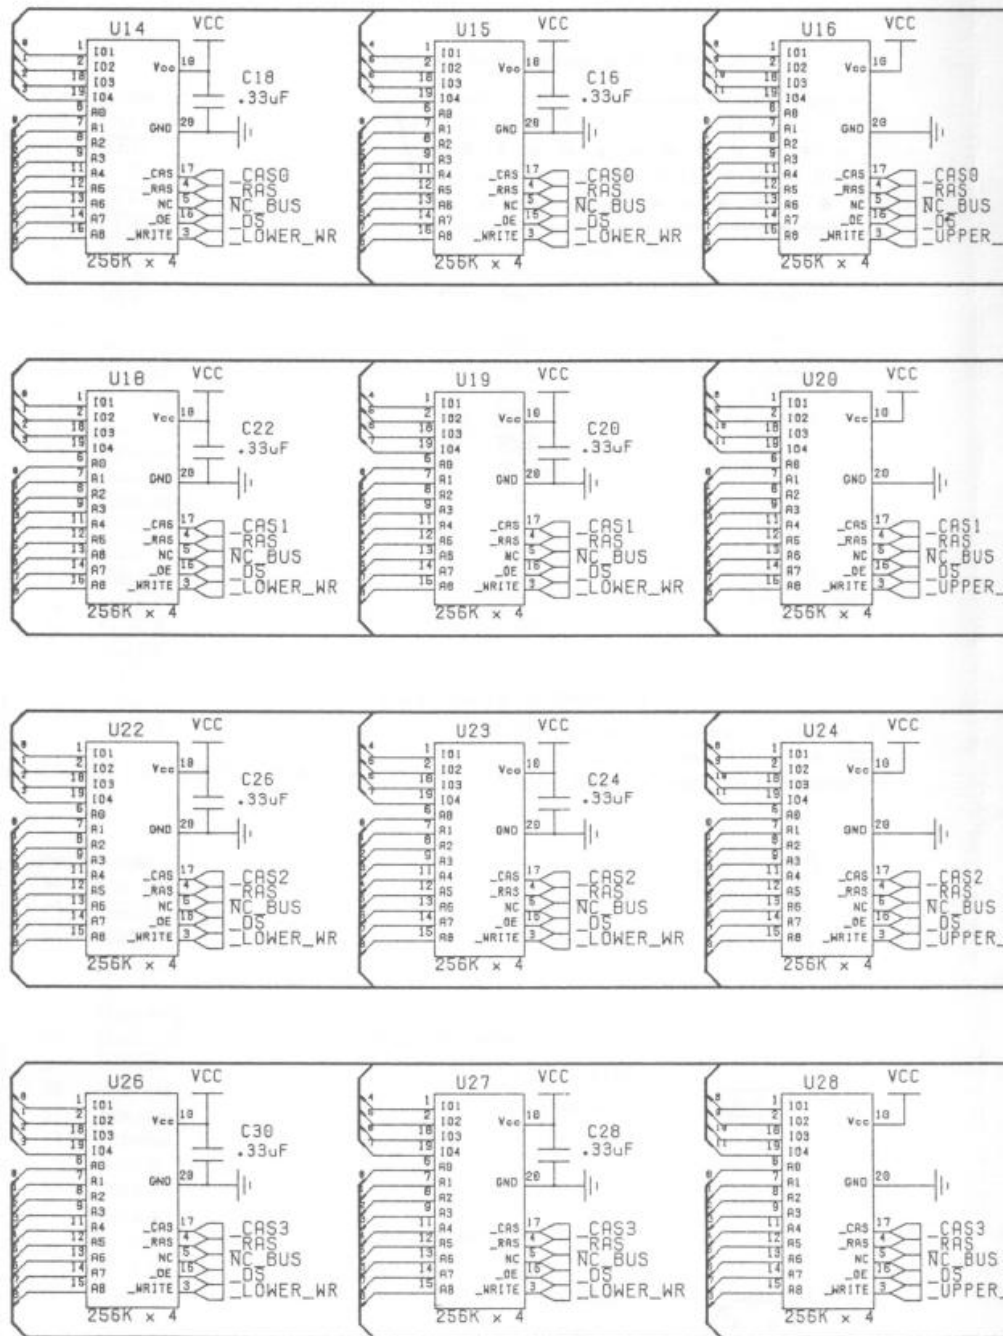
U14 VCC
1 IO1
2 IO2
18 IO3
19 IO4
6 A0
7 A1
8 A2
9 A3
11 A4
12 A5
13 A6
14 A7
15 A8
Vcc 10
GND 20
_CAS 17
_RAS 4
NC 5
_OE 16
_WRITE 3
C18
.33uF
_CAS0
_RAS
NC_BUS
_OS
_LOWER_WR
256K x 4

U15 VCC
C16
.33uF
_CAS0
_RAS
NC_BUS
_OS
_LOWER_WR
256K x 4

U16 VCC
_CAS0
_RAS
NC_BUS
_OS
_UPPER_
256K x 4

U18 VCC
C22
.33uF
_CAS1
_RAS
NC_BUS
_OS
_LOWER_WR
256K x 4

U19 VCC
C20
.33uF
_CAS1
_RAS
NC_BUS
_OS
_LOWER_WR
256K x 4

U20 VCC
_CAS1
_RAS
NC_BUS
_OS
_UPPER_
256K x 4

U22 VCC
C26
.33uF
_CAS2
_RAS
NC_BUS
_OS
_LOWER_WR
256K x 4

U23 VCC
C24
.33uF
_CAS2
_RAS
NC_BUS
_OS
_LOWER_WR
256K x 4

U24 VCC
_CAS2
_RAS
NC_BUS
_OS
_UPPER_
256K x 4

U26 VCC
C30
.33uF
_CAS3
_RAS
NC_BUS
_OS
_LOWER_WR
256K x 4

U27 VCC
C28
.33uF
_CAS3
_RAS
NC_BUS
_OS
_LOWER_WR
256K x 4

U28 VCC
_CAS3
_RAS
NC_BUS
_OS
_UPPER_
256K x 4